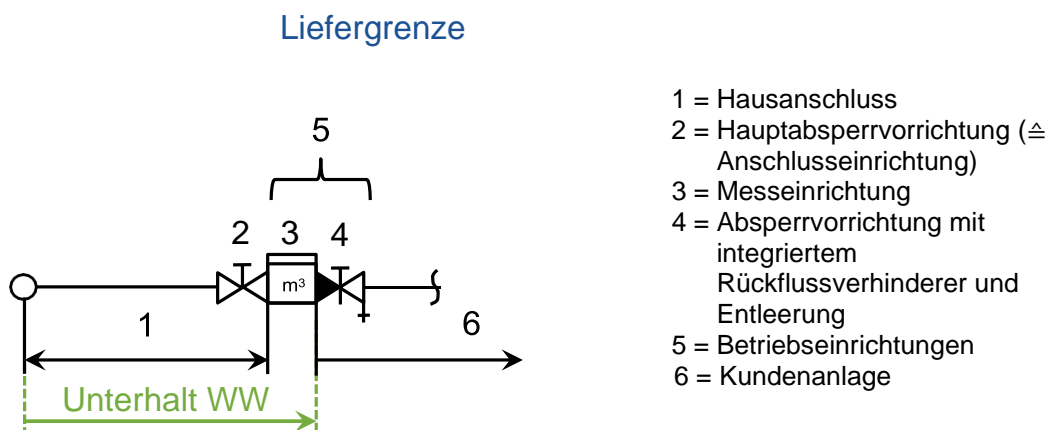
Liefergrenze

5

2 3 4

m³

1

6

Unterhalt WW

1 = Hausanschluss
2 = Hauptabsperrvorrichtung (≙ Anschlusseinrichtung)
3 = Messeinrichtung
4 = Absperrvorrichtung mit integriertem Rückflussverhinderer und Entleerung
5 = Betriebseinrichtungen
6 = Kundenanlage